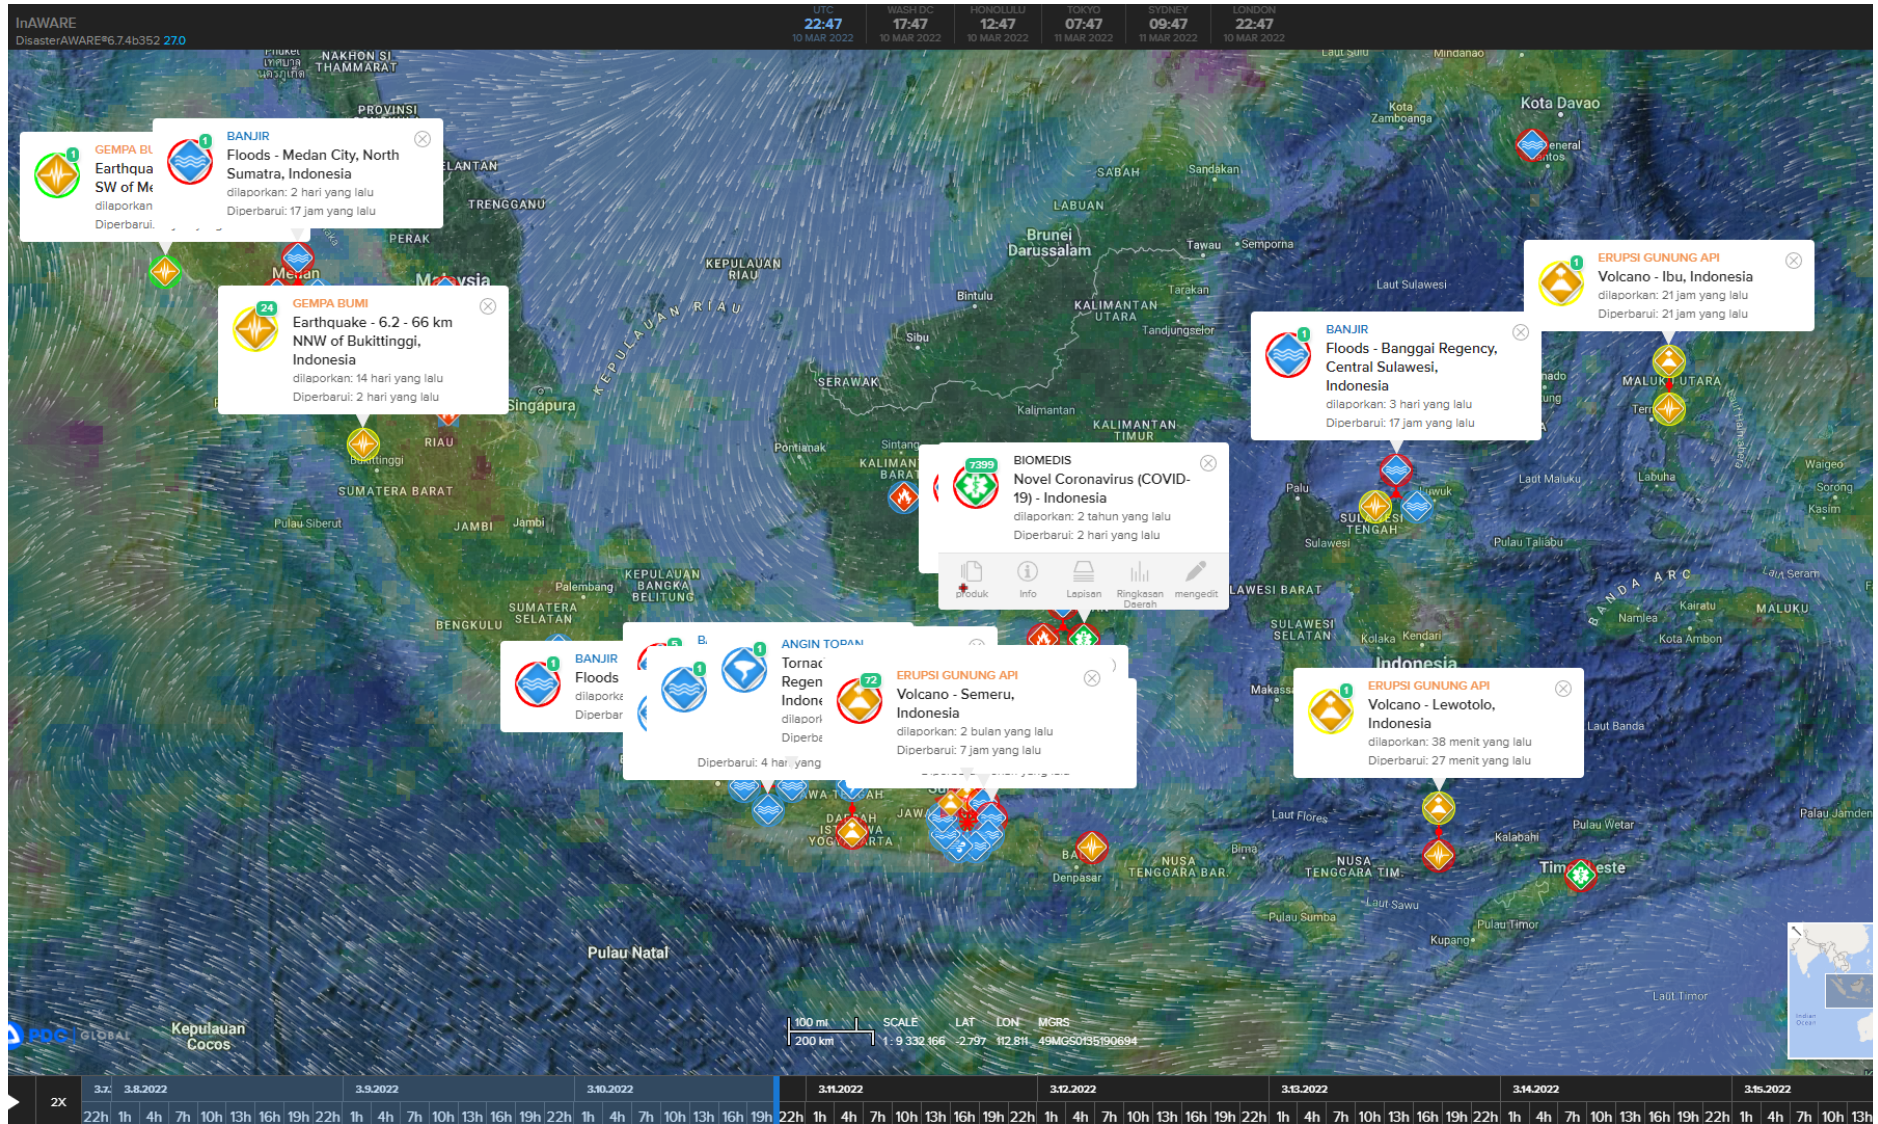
InAWARE
DisasterAWARE®6.7.4b352 27.0

UTC 22:47 10 MAR 2022
WASH DC 17:47 10 MAR 2022
HONOLULU 12:47 10 MAR 2022
TOKYO 07:47 11 MAR 2022
SYDNEY 09:47 11 MAR 2022
LONDON 22:47 10 MAR 2022

GEMPA BU
Earthqua
SW of Me
dilaporkan
Diperbarui

BANJIR
Floods - Medan City, North Sumatra, Indonesia
dilaporkan: 2 hari yang lalu
Diperbarui: 17 jam yang lalu

GEMPA BUMI
Earthquake - 6.2 - 66 km NNW of Bukittinggi, Indonesia
dilaporkan: 14 hari yang lalu
Diperbarui: 2 hari yang lalu

BIOMEDIS
Novel Coronavirus (COVID-19) - Indonesia
dilaporkan: 2 tahun yang lalu
Diperbarui: 2 hari yang lalu
produk Info Lapisan Ringkasan Daerah mengedit

ERUPSI GUNUNG API
Volcano - Ibu, Indonesia
dilaporkan: 21 jam yang lalu
Diperbarui: 21 jam yang lalu

BANJIR
Floods - Banggai Regency, Central Sulawesi, Indonesia
dilaporkan: 3 hari yang lalu
Diperbarui: 17 jam yang lalu

BANJIR
Floods
dilaporka
Diperbar

ANGIN TOPAN
Tornac
Regen
Indone
dilapork
Diperbe
Diperbarui: 4 hari yang

ERUPSI GUNUNG API
Volcano - Semeru, Indonesia
dilaporkan: 2 bulan yang lalu
Diperbarui: 7 jam yang lalu

ERUPSI GUNUNG API
Volcano - Lewotolo, Indonesia
dilaporkan: 38 menit yang lalu
Diperbarui: 27 menit yang lalu

NAKHON SI THAMMARAT
Phuket
PROVINSI
KELANTAN
TRENGGANU
PERAK
Medan
Malaysia
KEPULAUAN RIAU
KEPULAUAN RIAU
Singapura
RIAU
Bukittinggi
SUMATERA BARAT
Pulau Siberut
JAMBI
Jambi
Palembang
SUMATERA SELATAN
BENGKULU
KEPULAUAN BANGKA BELITUNG
SABAH
Sandakan
LABUAN
Brunei Darussalam
Tawau
Semporna
Bintulu
KALIMANTAN UTARA
Tarakan
Tandjungselor
Sibu
SERAWAK
Kalimantan
KALIMANTAN TIMUR
Pontianak
Sintang
KALIMAN BARAT
Kota Davao
Kota Zamboanga
General Santos
Laut Sulu
Mindanao
Laut Sulawesi
MALUKU UTARA
Ternate
Palu
Luwuk
SULAWESI TENGAH
Sulawesi
Laut Maluku
Labuha
Waigeo
Sorong
Kasim
Pulau Taliabu
Laut Seram
MALUKU
BANDA ARC
Kairatu
Namlea
Kota Ambon
SULAWESI BARAT
SULAWESI SELATAN
Kolaka
Kendari
Indonesia
Makassar
Laut Banda
Laut Flores
Pulau Wetar
Pulau Jamdena
Kalabahi
NUSA TENGGARA TIM.
NUSA TENGGARA BAR.
Bima
Timor Leste
BALI
Denpasar
JAWA TENGAH
DAERAH ISTIMEWA YOGYAKARTA
JAWA TIMUR
Laut Sawu
Pulau Sumba
Pulau Timor
Kupang
Laut Timor
Pulau Natal
Kepulauan Cocos
PDC GLOBAL
100 mi
200 km
SCALE 1 : 9 332 166
LAT -2.797
LON 112.811
MGRS 49MGS0135190694
Indian Ocean

2X
3.7 3.8.2022 3.9.2022 3.10.2022 3.11.2022 3.12.2022 3.13.2022 3.14.2022 3.15.2022
22h 1h 4h 7h 10h 13h 16h 19h 22h 1h 4h 7h 10h 13h 16h 19h 22h 1h 4h 7h 10h 13h 16h 19h 22h 1h 4h 7h 10h 13h 16h 19h 22h 1h 4h 7h 10h 13h 16h 19h 22h 1h 4h 7h 10h 13h 16h 19h 22h 1h 4h 7h 10h 13h 16h 19h 22h 1h 4h 7h 10h 13h